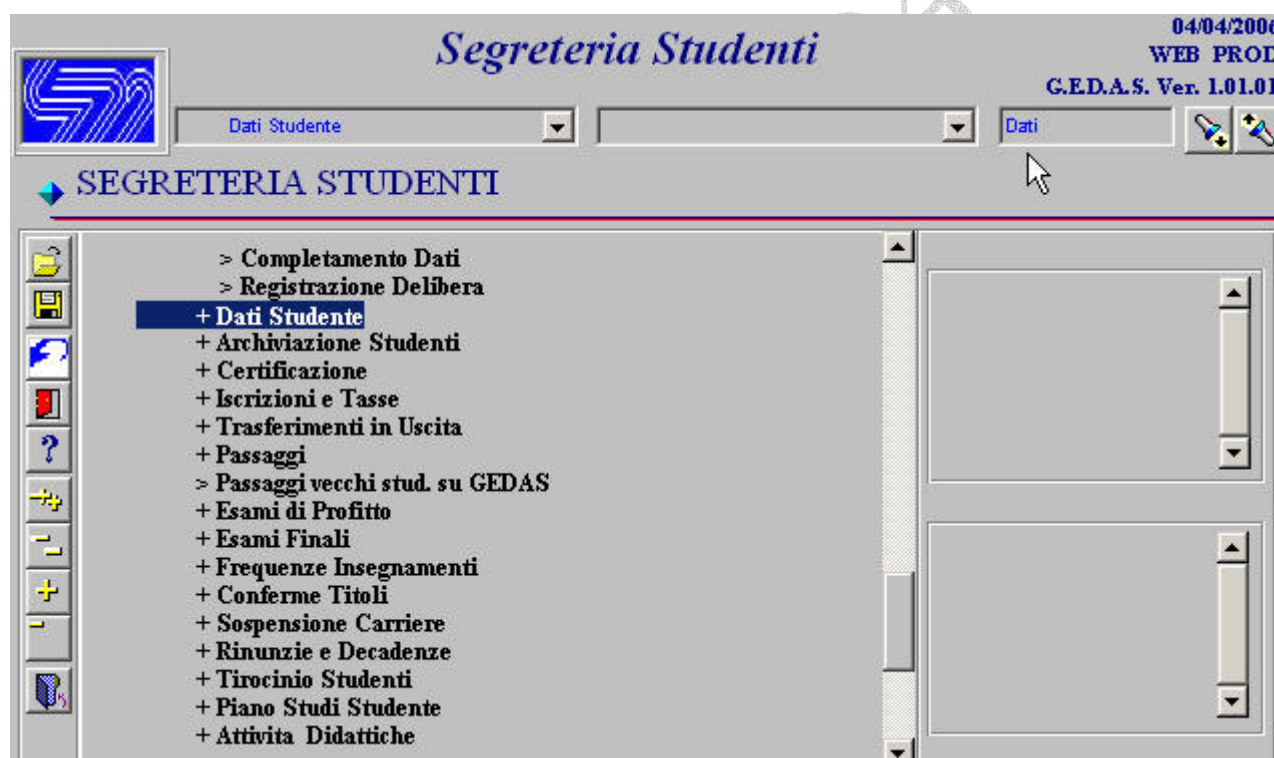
Segreteria Studenti

04/04/2006
WEB PROD
G.E.D.A.S. Ver. 1.01.01

Dati Studente

Dati

SEGRETERIA STUDENTI

> Completamento Dati
> Registrazione Delibera
+ Dati Studente
+ Archiviazione Studenti
+ Certificazione
+ Iscrizioni e Tasse
+ Trasferimenti in Uscita
+ Passaggi
> Passaggi vecchi stud. su GEDAS
+ Esami di Profitto
+ Esami Finali
+ Frequenze Insegnamenti
+ Conferme Titoli
+ Sospensione Carriere
+ Rinunzie e Decadenze
+ Tirocinio Studenti
+ Piano Studi Studente
+ Attivita Didattiche